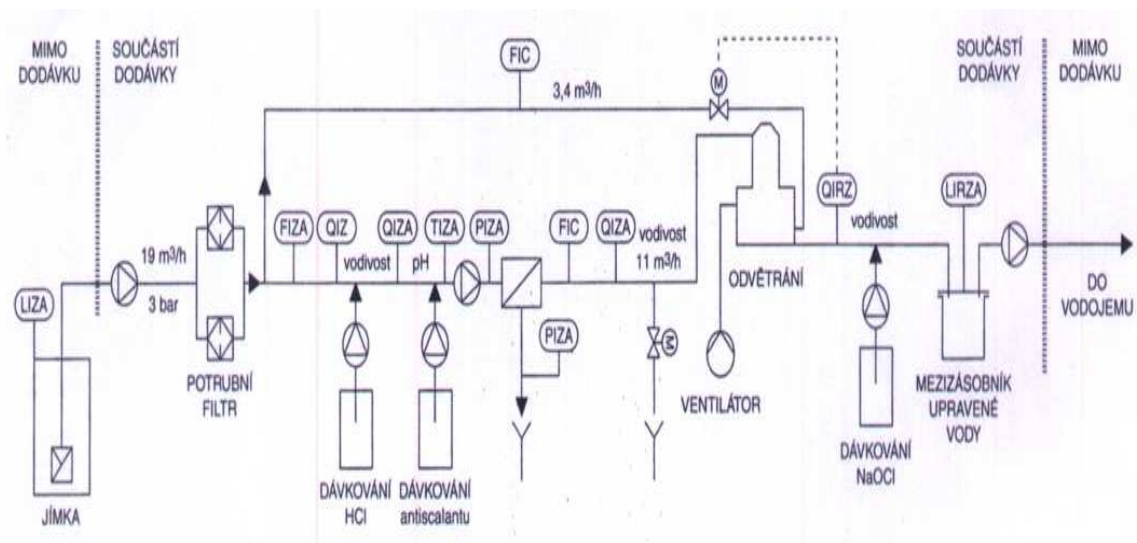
MIMO DODÁVKU

SOUČÁSTÍ DODÁVKY

FIC

3,4 m3/h

M

SOUČÁSTÍ DODÁVKY

MIMO DODÁVKU

LIZA

19 m3/h

3 bar

FIZA

QIZ

QIZA

TIZA

PIZA

FIC

QIZA

vodivost

11 m3/h

vodivost

pH

QIRZ

vodivost

LIRZA

ODVĚTRÁNÍ

DO VODOJEMU

PIZA

M

POTRUBNÍ FILTR

VENTILÁTOR

MEZIZÁSOBNÍK UPRAVENÉ VODY

DÁVKOVÁNÍ NaOCl

JÍMKA

DÁVKOVÁNÍ HCl

DÁVKOVÁNÍ antiscalantu